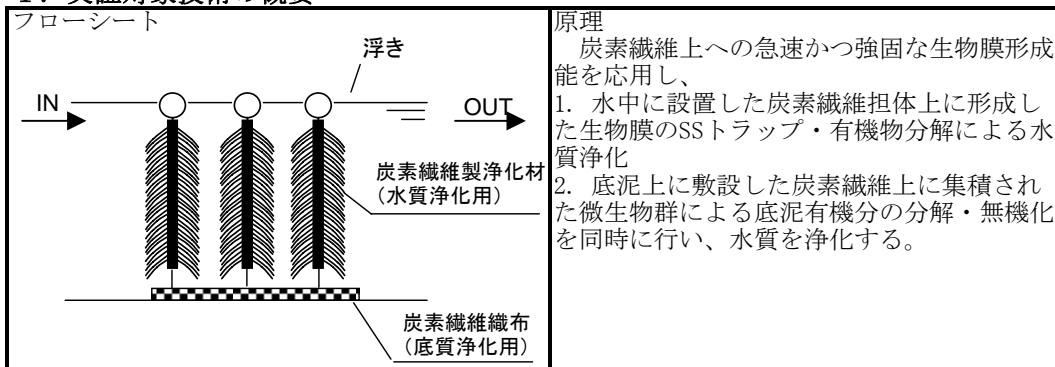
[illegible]

フローシート

浮き

IN

OUT

炭素繊維製浄化材
(水質浄化用)

炭素繊維織布
(底質浄化用)

原理

炭素繊維上への急速かつ強固な生物膜形成能を応用し、

1. 水中に設置した炭素繊維担体上に形成した生物膜のSSトラップ・有機物分解による水質浄化

2. 底泥上に敷設した炭素繊維上に集積された微生物群による底泥有機分の分解・無機化を同時に行い、水質を浄化する。